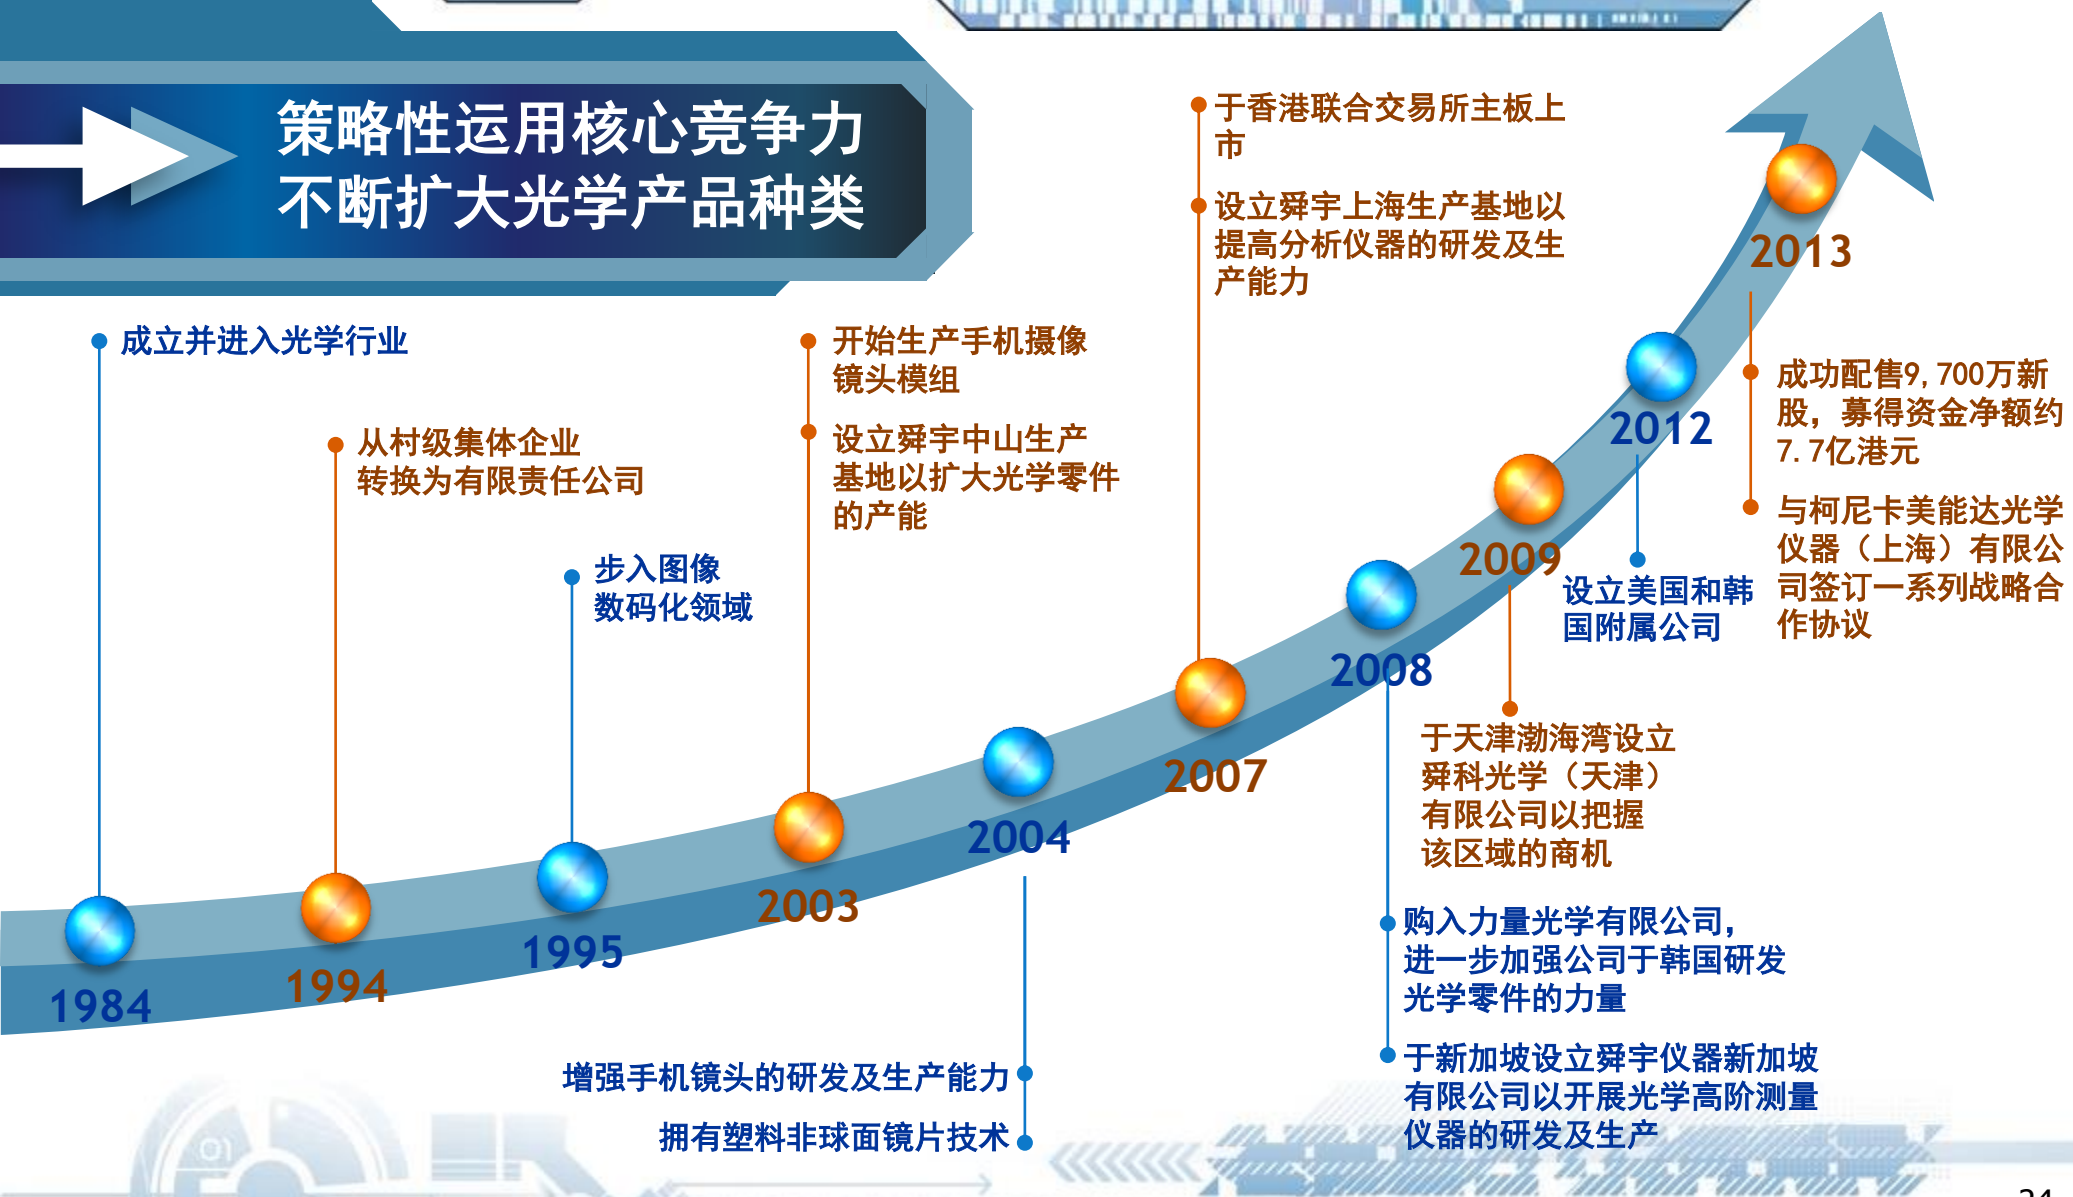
策略性运用核心竞争力
不断扩大光学产品种类

成立并进入光学行业

从村级集体企业
转换为有限责任公司

步入图像
数码化领域

开始生产手机摄像
镜头模组

设立舜宇中山生产
基地以扩大光学零件
的产能

于香港联合交易所主板上
市

设立舜宇上海生产基地以
提高分析仪器的研发及生
产能力

2013

2012

成功配售9,700万新
股，募得资金净额约
7.7亿港元

与柯尼卡美能达光学
仪器（上海）有限公
司签订一系列战略合
作协议

2009

设立美国和韩
国附属公司

2008

2007

于天津渤海湾设立
舜科光学（天津）
有限公司以把握
该区域的商机

2004

2003

1995

1994

1984

购入力量光学有限公司，
进一步加强公司于韩国研发
光学零件的力量

于新加坡设立舜宇仪器新加坡
有限公司以开展光学高阶测量
仪器的研发及生产

增强手机镜头的研发及生产能力

拥有塑料非球面镜片技术

24